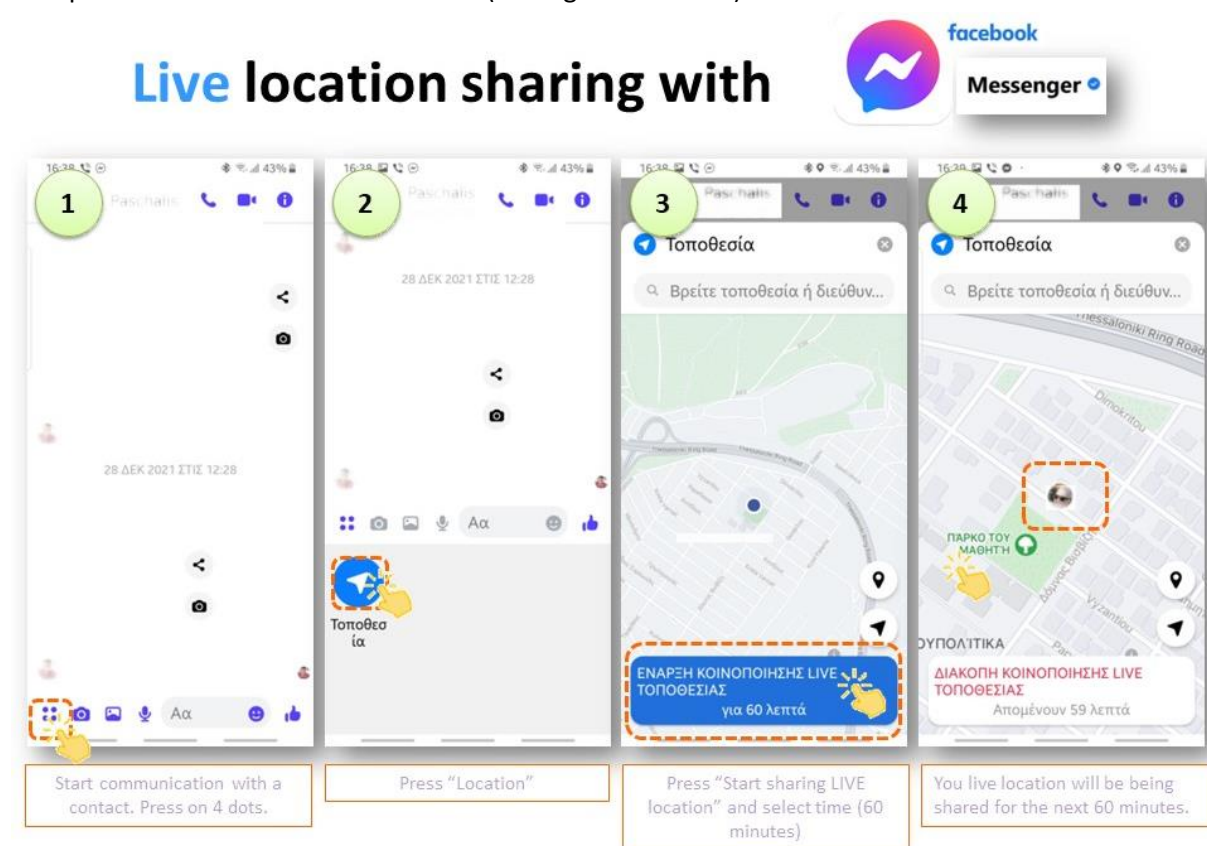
Live location sharing with

facebook
Messenger

1
16:38
Paschalis
28 ΔΕΚ 2021 ΣΤΙΣ 12:28
Αα

Start communication with a contact. Press on 4 dots.

2
16:38
Paschalis
28 ΔΕΚ 2021 ΣΤΙΣ 12:28
Αα
Τοποθεσ ία

Press "Location"

3
16:38
Paschalis
Τοποθεσία
Βρείτε τοποθεσία ή διεύθυν...
ΕΝΑΡΞΗ ΚΟΙΝΟΠΟΙΗΣΗΣ LIVE ΤΟΠΟΘΕΣΙΑΣ
για 60 λεπτά

Press "Start sharing LIVE location" and select time (60 minutes)

4
16:38
Paschalis
Τοποθεσία
Βρείτε τοποθεσία ή διεύθυν...
Thessaloniki Ring Road
Dimokritou
ΠΑΡΚΟ ΤΟΥ ΜΑΘΗΤΗ
Vyzantiou
ΟΥΠΟΛΙΤΙΚΑ
ΔΙΑΚΟΠΗ ΚΟΙΝΟΠΟΙΗΣΗΣ LIVE ΤΟΠΟΘΕΣΙΑΣ
Απομένουν 59 λεπτά

You live location will be being shared for the next 60 minutes.